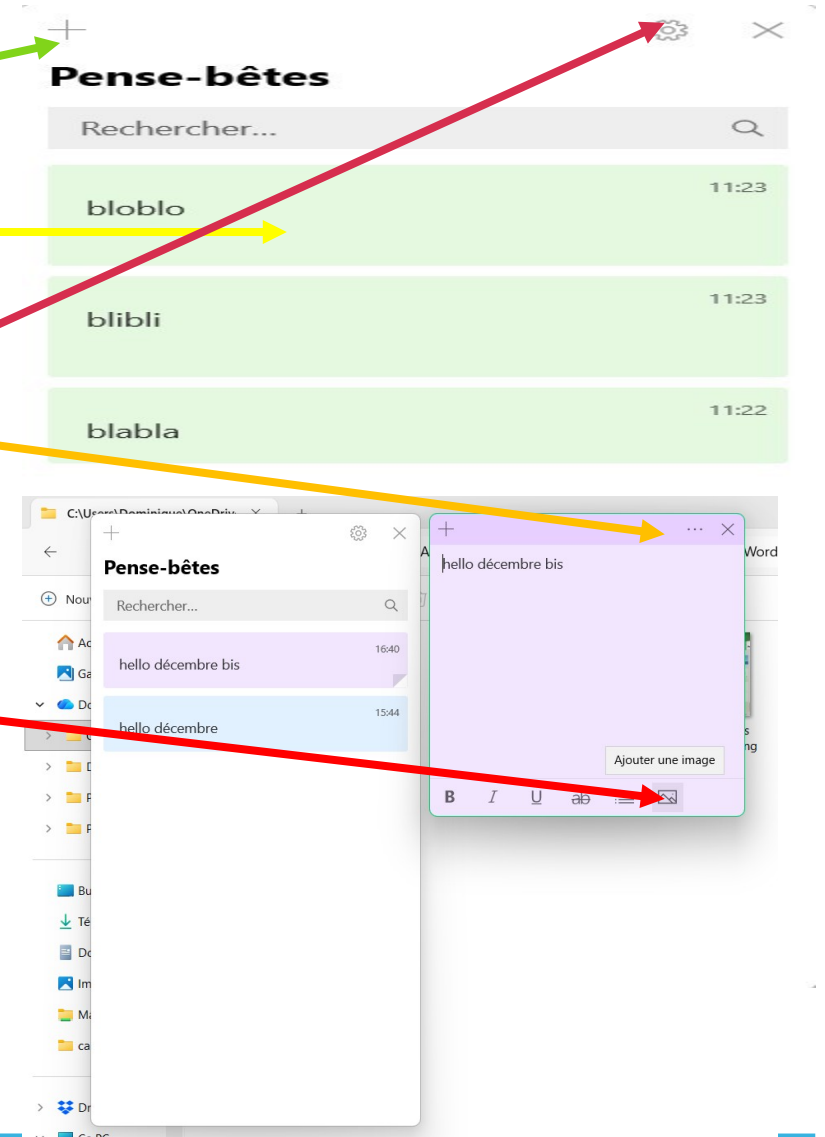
+

Pense-bêtes

Rechercher...

11:23
bloblo

11:23
blibli

11:22
blabla

C:\Users\Dominique\OneDriv

+

Pense-bêtes

Rechercher...

16:40
hello décembre bis

15:44
hello décembre

+ ··· ×

hello décembre bis

Ajouter une image

B I U ab

Word

Nouv
Ac
Ga
Do
D
P
P
Bu
Té
Do
Im
Ma
ca
Dr
Ce PC